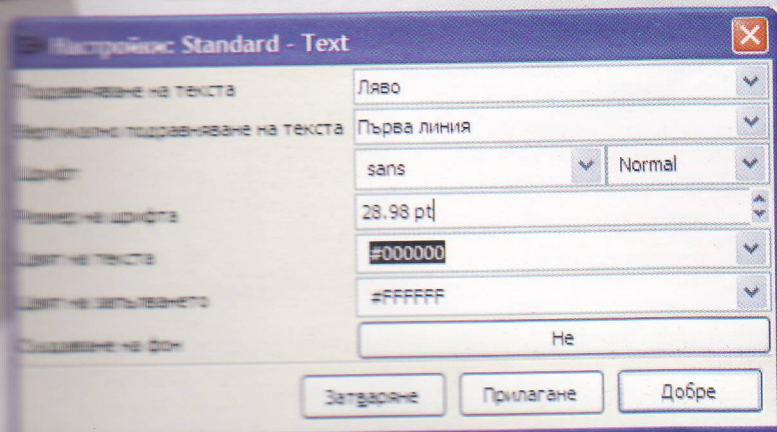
Настройки: Standard - Text

Подравняване на текста | Ляво

Вертикално подравняване на текста | Първа линия

Шрифт | sans | Normal

Размер на шрифта | 28.98 pt

Цвят на текста | #000000

Цвят на запълването | #FFFFFF

Създаване на фон | Не

Затваряне | Прилагане | Добре